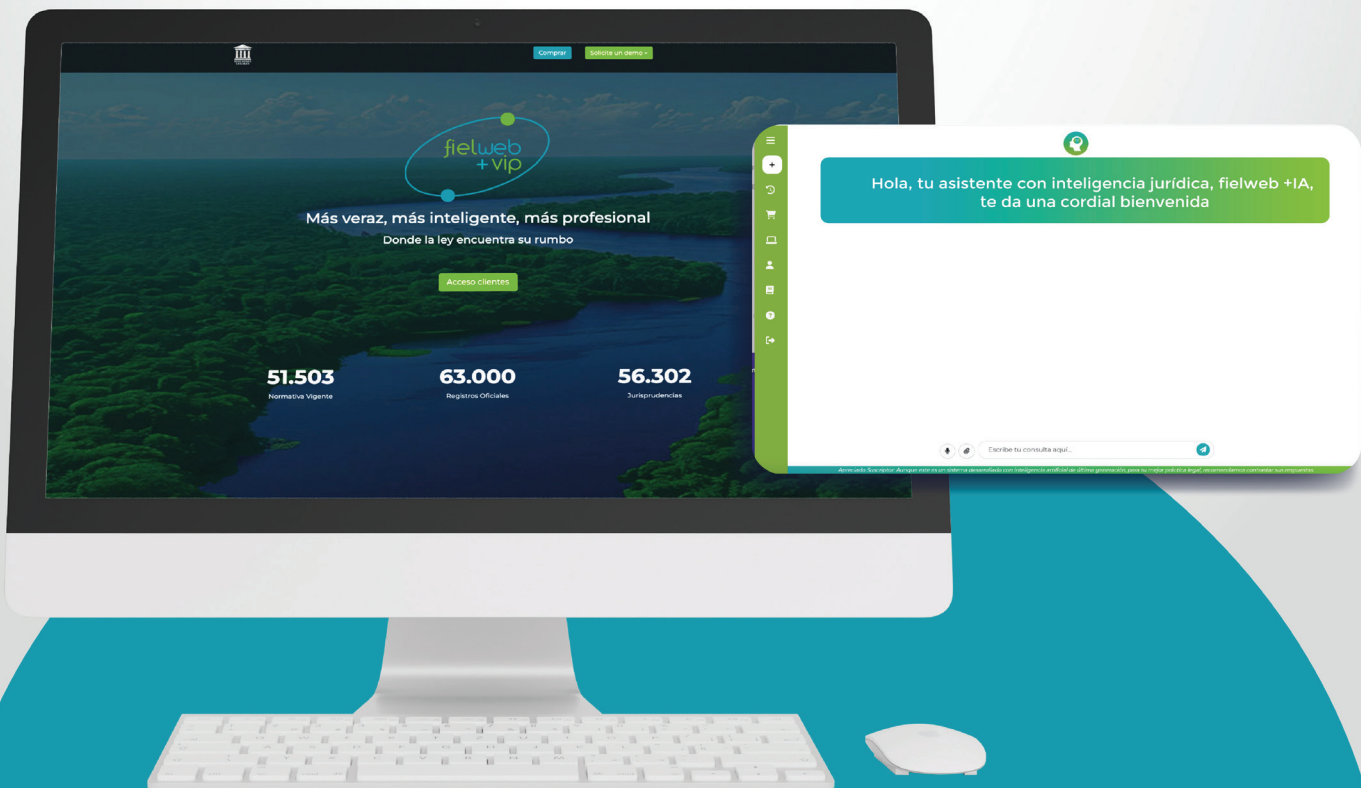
Comprar
Solicite un demo »

fielweb +vip

Más veraz, más inteligente, más profesional
Donde la ley encuentra su rumbo

Acceso clientes

51.503
Normativa Vigente

63.000
Registros Oficiales

56.302
Jurisprudencias

Hola, tu asistente con inteligencia jurídica, fielweb +IA, te da una cordial bienvenida

Escribe tu consulta aquí...

Apreciado Suscriptor: Aunque este es un sistema desarrollado con inteligencia artificial de última generación, para su mejor práctica legal, recomendamos contrastar sus respuestas.